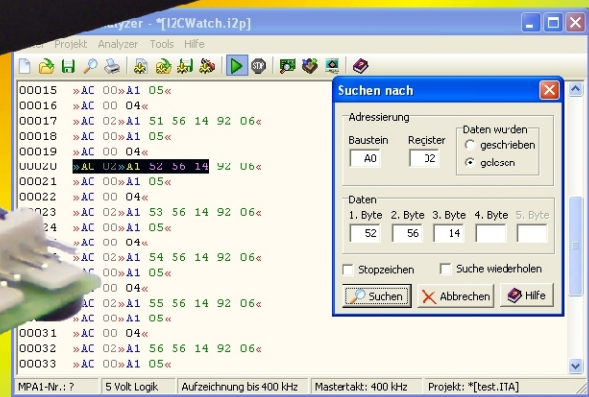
nalyzer - *[I2CWatch.i2p]
atei Projekt Analyzer Tools Hilfe

00015 »AC 00»A1 05«
00016 »AC 00 04«
00017 »AC 02»A1 51 56 14 92 06«
00018 »AC 00»A1 05«
00019 »AC 00 04«
00020 »AC 02»A1 52 56 14 92 06«
00021 »AC 00»A1 05«
00022 »AC 00 04«
00023 »AC 02»A1 53 56 14 92 06«
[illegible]24 »AC 00»A1 05«
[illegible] »AC 00 04«
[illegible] »AC 02»A1 54 56 14 92 06«
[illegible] »AC 00»A1 05«
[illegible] »AC 00 04«
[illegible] »AC 02»A1 55 56 14 92 06«
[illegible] »AC 00»A1 05«
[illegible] »AC 00 04«
00031 »AC 00»A1 05«
00032 »AC 02»A1 56 56 14 92 06«
00033 »AC 00»A1 05«

Suchen nach
Adressierung
Baustein
A0
Register
02
Daten wurden
geschrieben
gelesen
Daten
1. Byte 2. Byte 3. Byte 4. Byte 5. Byte
52 56 14
Stopzeichen
Suche wiederholen
Suchen
Abbrechen
Hilfe

MPA1-Nr.: ? | 5 Volt Logik | Aufzeichnung bis 400 kHz | Mastertakt: 400 kHz | Projekt: *[test.ITA]